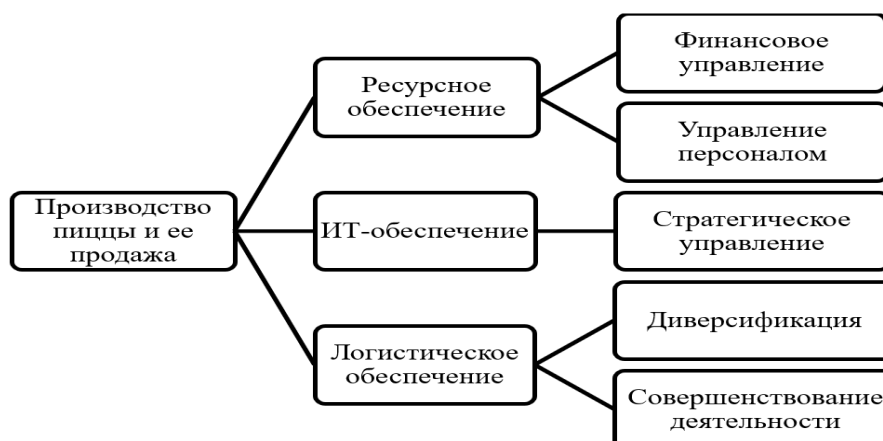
Производство пиццы и ее продажа

Ресурсное обеспечение

ИТ-обеспечение

Логистическое обеспечение

Финансовое управление

Управление персоналом

Стратегическое управление

Диверсификация

Совершенствование деятельности